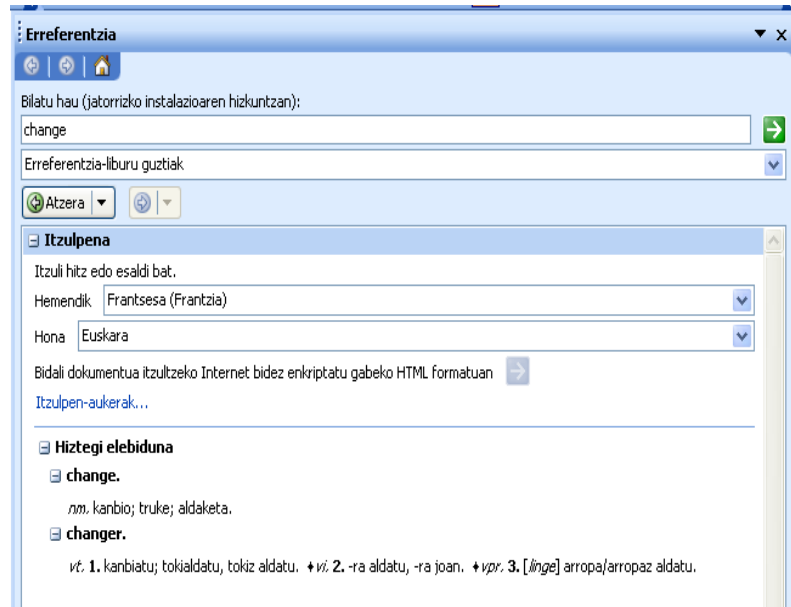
Erreferentzia

Bilatu hau (jatorrizko instalazioaren hizkuntzan):

change

Erreferentzia-liburu guztiak

Atzera

⊟ Itzulpena

Itzuli hitz edo esaldi bat.

Hemendik Frantsesa (Frantzia)

Hona Euskara

Bidali dokumentua itzultzeko Internet bidez enkriptatu gabeko HTML formatuan

Itzulpen-aukerak...

⊟ Hiztegi elebiduna

⊟ change.

nm. kanbio; truke; aldaketa.

⊟ changer.

vt. 1. kanbiatu; tokialdatu, tokiz aldatu. ♦vi. 2. -ra aldatu, -ra joan. ♦vpr. 3. [linge] arropa/arropaz aldatu.